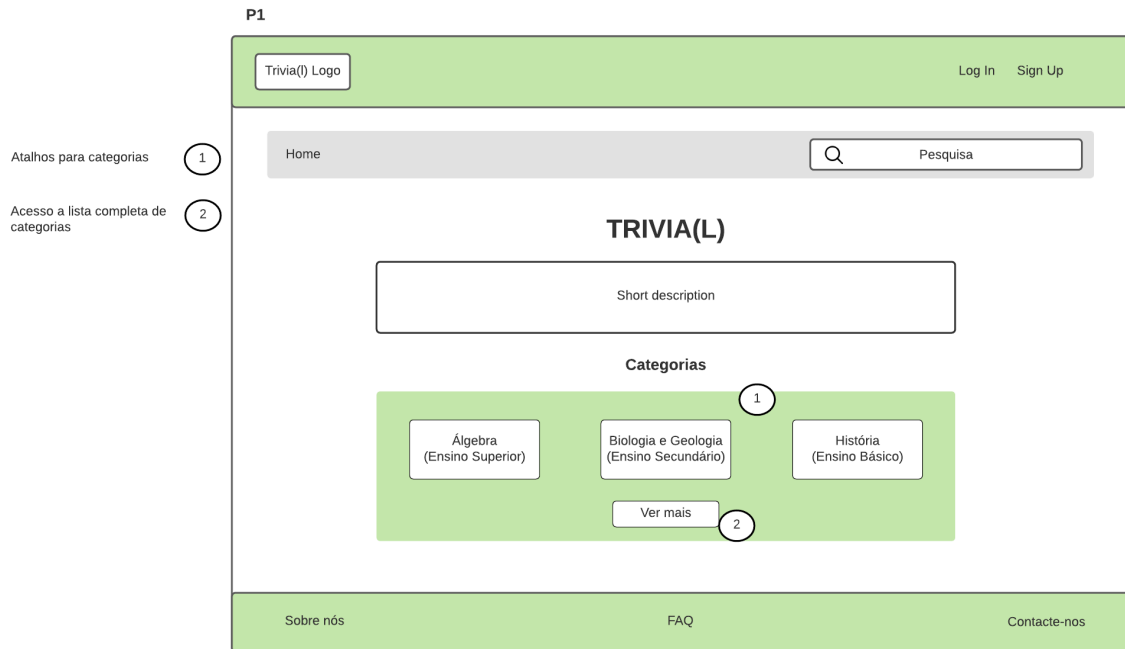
P1

Atalhos para categorias 1

Acesso a lista completa de categorias 2

Trivia(l) Logo

Log In Sign Up

Home

Pesquisa

TRIVIA(L)

Short description

Categorias

1

Álgebra (Ensino Superior)

Biologia e Geologia (Ensino Secundário)

História (Ensino Básico)

Ver mais

2

Sobre nós

FAQ

Contacte-nos